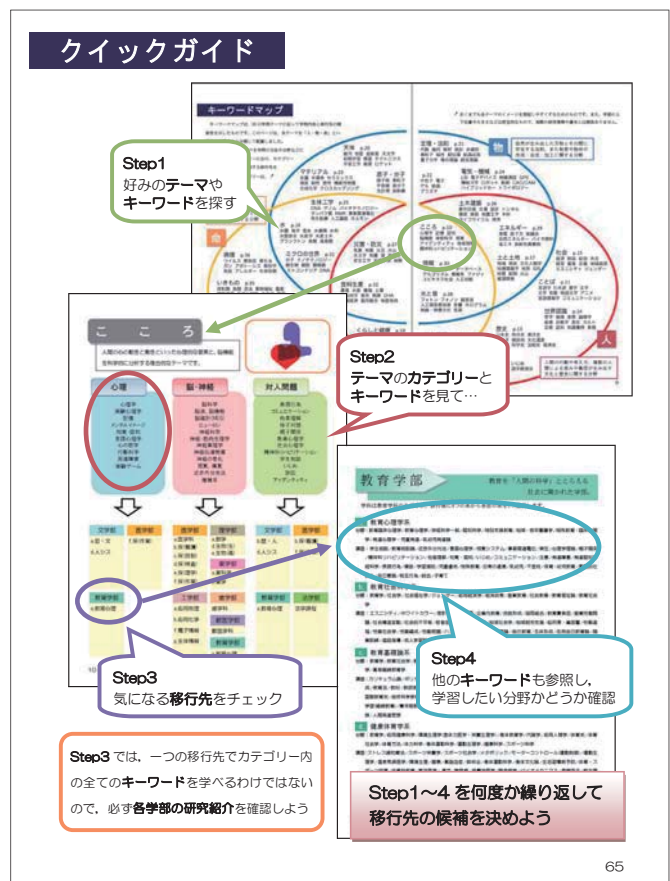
クイックガイド

キーワードマップ

Step1
好みのテーマやキーワードを探す

物

命

人

こころ

Step2
テーマのカテゴリーとキーワードを見て…

心理

脳・神経

対人関係

教育学部

Step3
気になる移行先をチェック

Step4
他のキーワードも参照し、学習したい分野かどうか確認

Step3 では、一つの移行先でカテゴリー内の全てのキーワードを学べるわけではないので、必ず各学部の研究紹介を確認しよう

Step1～4 を何度か繰り返して移行先の候補を決めよう

65